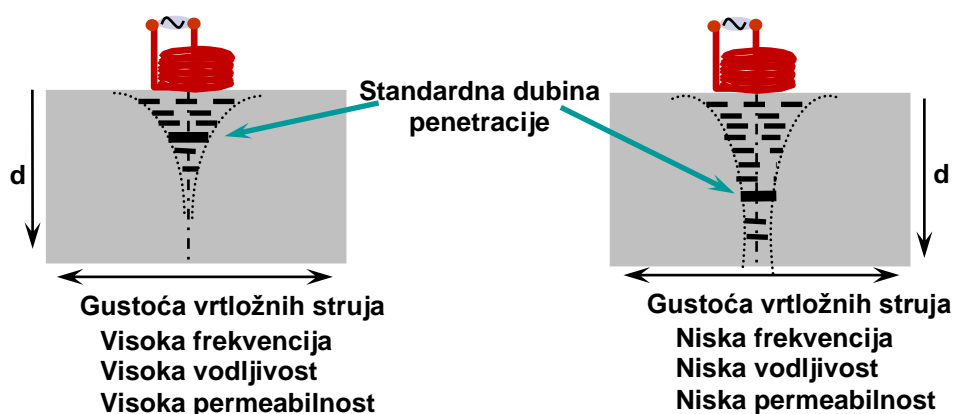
Standardna dubina penetracije

d

d

Gustoća vrtložnih struja
Visoka frekvencija
Visoka vodljivost
Visoka permeabilnost

Gustoća vrtložnih struja
Niska frekvencija
Niska vodljivost
Niska permeabilnost